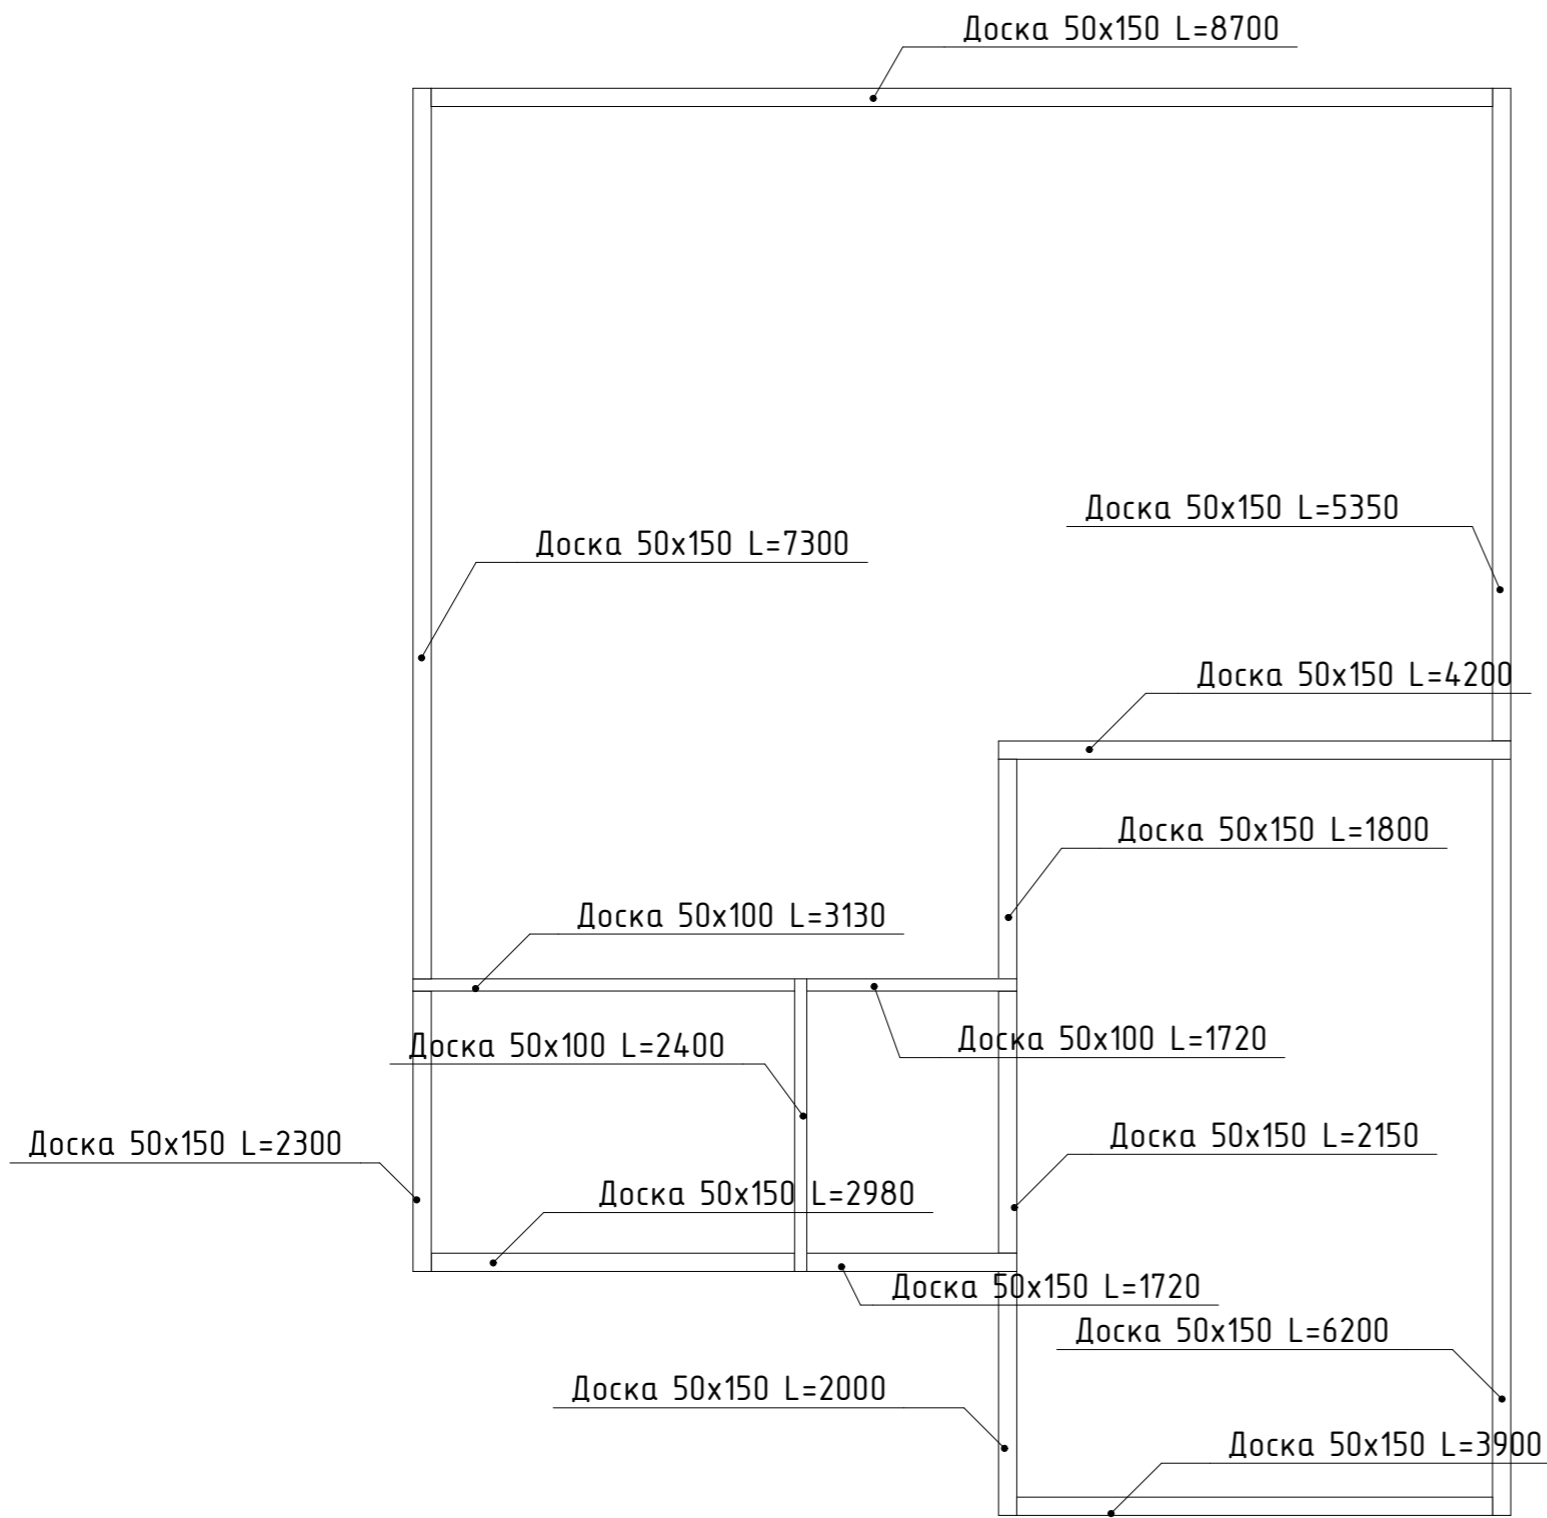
Доска 50x150 L=8700

Доска 50x150 L=5350

Доска 50x150 L=7300

Доска 50x150 L=4200

Доска 50x150 L=1800

Доска 50x100 L=3130

Доска 50x100 L=2400

Доска 50x100 L=1720

Доска 50x150 L=2300

Доска 50x150 L=2150

Доска 50x150 L=2980

Доска 50x150 L=1720

Доска 50x150 L=6200

Доска 50x150 L=2000

Доска 50x150 L=3900